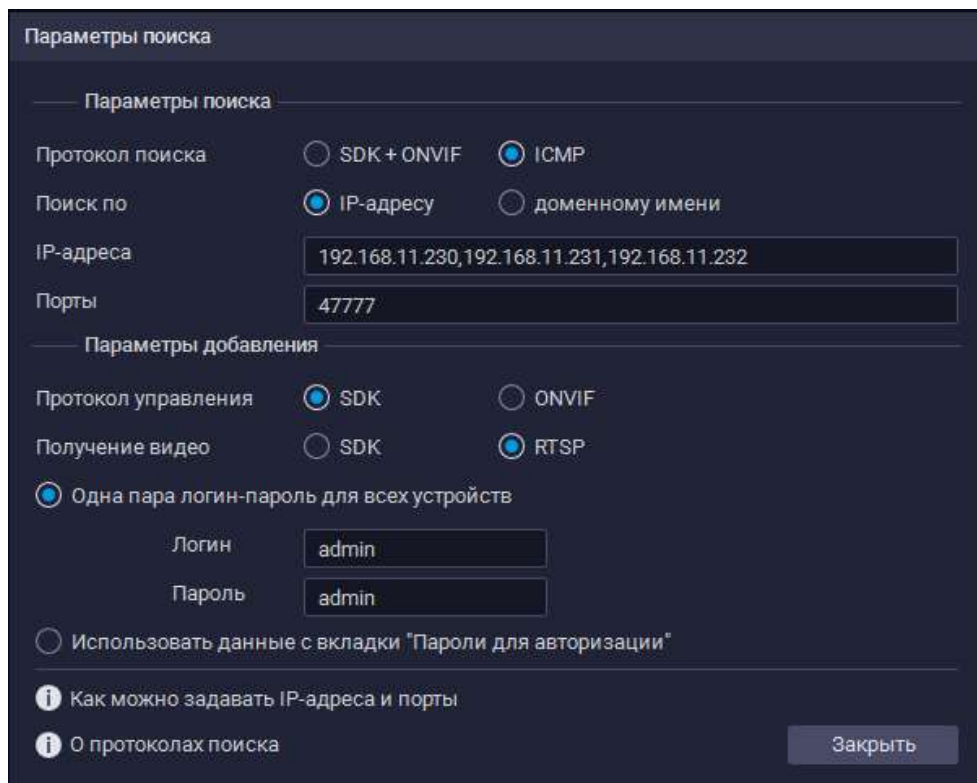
Параметры поиска

Параметры поиска

Протокол поиска SDK + ONVIF ICMP

Поиск по IP-адресу доменному имени

IP-адреса 192.168.11.230,192.168.11.231,192.168.11.232

Порты 47777

Параметры добавления

Протокол управления SDK ONVIF

Получение видео SDK RTSP

Одна пара логин-пароль для всех устройств

Логин admin

Пароль admin

Использовать данные с вкладки "Пароли для авторизации"

Как можно задавать IP-адреса и порты

О протоколах поиска

Закрыть